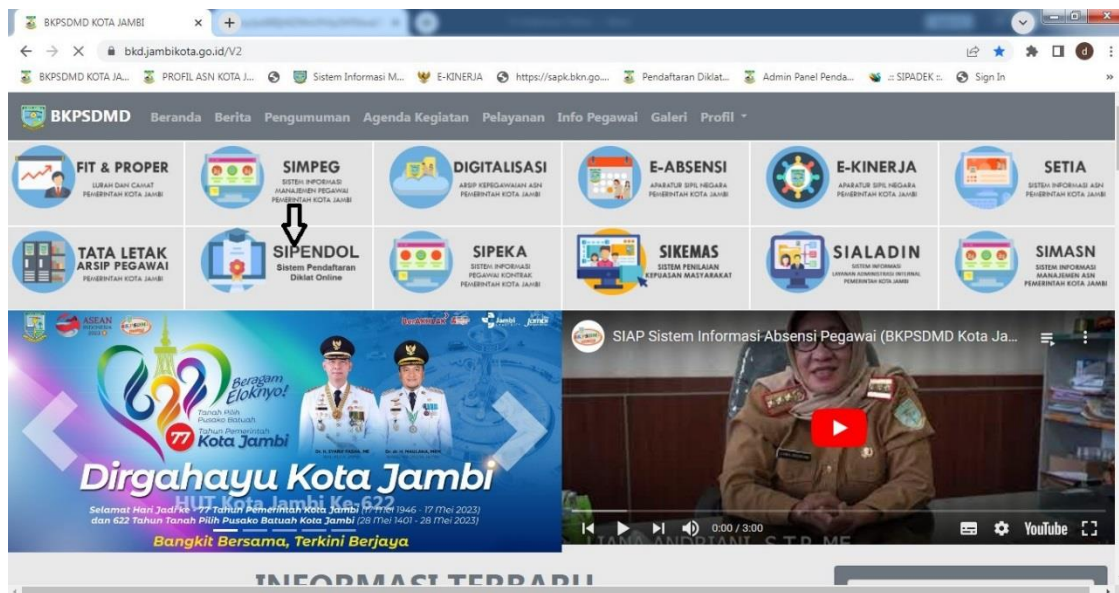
BKPSDMD KOTA JAMBI ×

bkd.jambikota.go.id/V2

BKPSDMD KOTA JA... PROFIL ASN KOTA J... Sistem Informasi M... E-KINERJA https://sapk.bkn.go.... Pendaftaran Diklat... Admin Panel Penda... .: SIPADEK :. Sign In

BKPSDMD Beranda Berita Pengumuman Agenda Kegiatan Pelayanan Info Pegawai Galeri Profil

FIT & PROPER LURAH DAN CAMAT PEMERINTAH KOTA JAMBI

SIMPEG SISTEM INFORMASI MANAJEMEN PEGAWAI PEMERINTAH KOTA JAMBI

DIGITALISASI ARSIP KEPEGAWAIAN ASN PEMERINTAH KOTA JAMBI

E-ABSENSI APARATUR SIPIL NEGARA PEMERINTAH KOTA JAMBI

E-KINERJA APARATUR SIPIL NEGARA PEMERINTAH KOTA JAMBI

SETIA SISTEM INFORMASI ASN PEMERINTAH KOTA JAMBI

TATA LETAK ARSIP PEGAWAI PEMERINTAH KOTA JAMBI

SIPENDOL Sistem Pendaftaran Diklat Online

SIPEKA SISTEM INFORMASI PEGAWAI KONTRAK PEMERINTAH KOTA JAMBI

SIKEMAS SISTEM PENILAIAN KEPUASAN MASYARAKAT

SIALADIN SISTEM INFORMASI LAYANAN ADMINISTRASI INTERNAL PEMERINTAH KOTA JAMBI

SIMASN SISTEM INFORMASI MANAJEMEN ASN PEMERINTAH KOTA JAMBI

ASEAN INDONESIA 2023

Beragam Eloknya!

Tanah Pilih Pusako Batuah

Tahun Pemerintah 77 Kota Jambi

Dirgahayu Kota Jambi

HUT Kota Jambi Ke-622

Selamat Hari Jadi ke-77 Tahun Pemerintah Kota Jambi (17 Mei 1946 - 17 Mei 2023) dan 622 Tahun Tanah Pilih Pusako Batuah Kota Jambi (28 Mei 1401 - 28 Mei 2023)

Bangkit Bersama, Terkini Berjaya

SIAP Sistem Informasi Absensi Pegawai (BKPSDMD Kota Ja...

0:00 / 3:00

YouTube

INFORMASI TERBARU